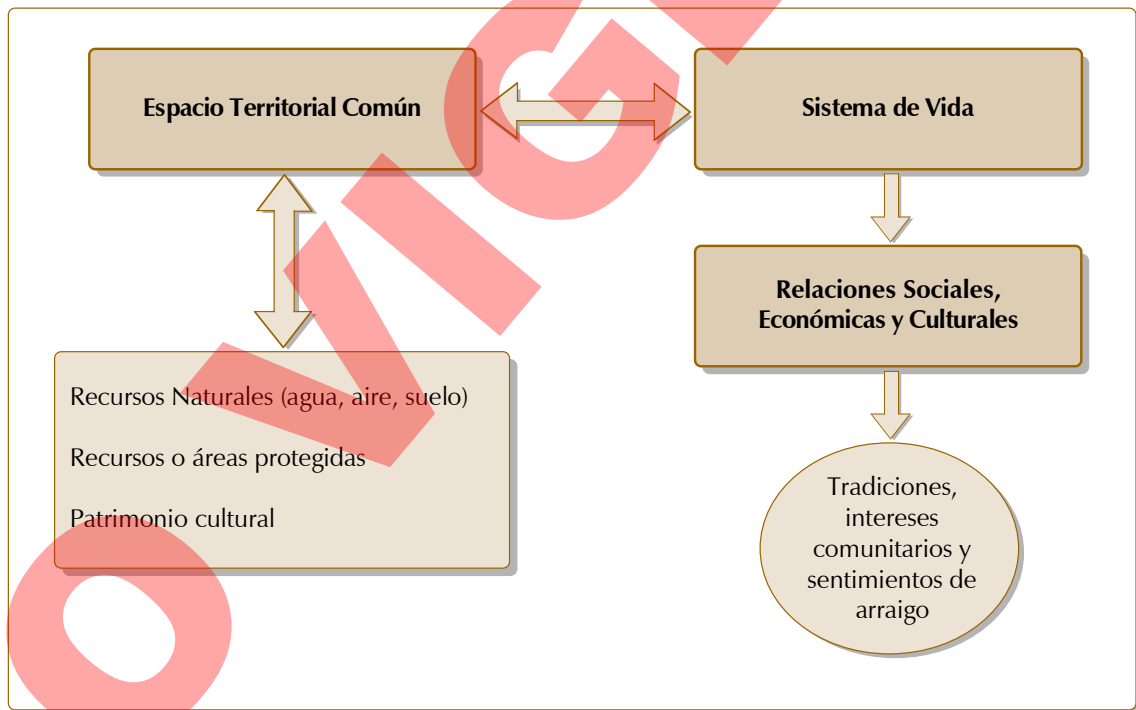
Espacio Territorial Común

Sistema de Vida

Relaciones Sociales, Económicas y Culturales

Recursos Naturales (agua, aire, suelo)

Recursos o áreas protegidas

Patrimonio cultural

Tradiciones, intereses comunitarios y sentimientos de arraigo

OVIGI